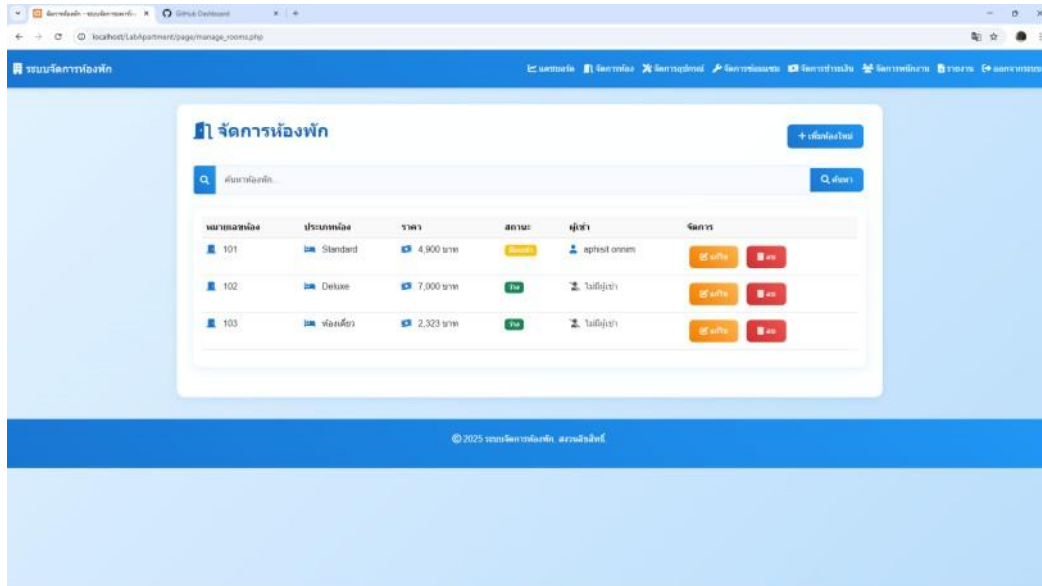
จัดการห้องพัก - ระบบจัดการหอพัก × GitHub Dashboard ×

localhost/LabApartment/page/manage_rooms.php

ระบบจัดการห้องพัก

แดชบอร์ด จัดการห้อง จัดการอุปกรณ์ จัดการซ่อมแซม จัดการชำระเงิน จัดการพนักงาน รายงาน ออกจากระบบ

จัดการห้องพัก

+ เพิ่มห้องใหม่

ค้นหาห้องพัก...

ค้นหา

| หมายเลขห้อง | ประเภทห้อง | ราคา | สถานะ | ผู้เช่า | จัดการ |
|---|---|---|---|---|---|
| 101 | Standard | 4,900 บาท | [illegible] | aphisit onnim | แก้ไข ลบ |
| 102 | Deluxe | 7,000 บาท | ว่าง | ไม่มีผู้เช่า | แก้ไข ลบ |
| 103 | ห้องเดี่ยว | 2,323 บาท | ว่าง | ไม่มีผู้เช่า | แก้ไข ลบ |

© 2025 ระบบจัดการห้องพัก สงวนลิขสิทธิ์